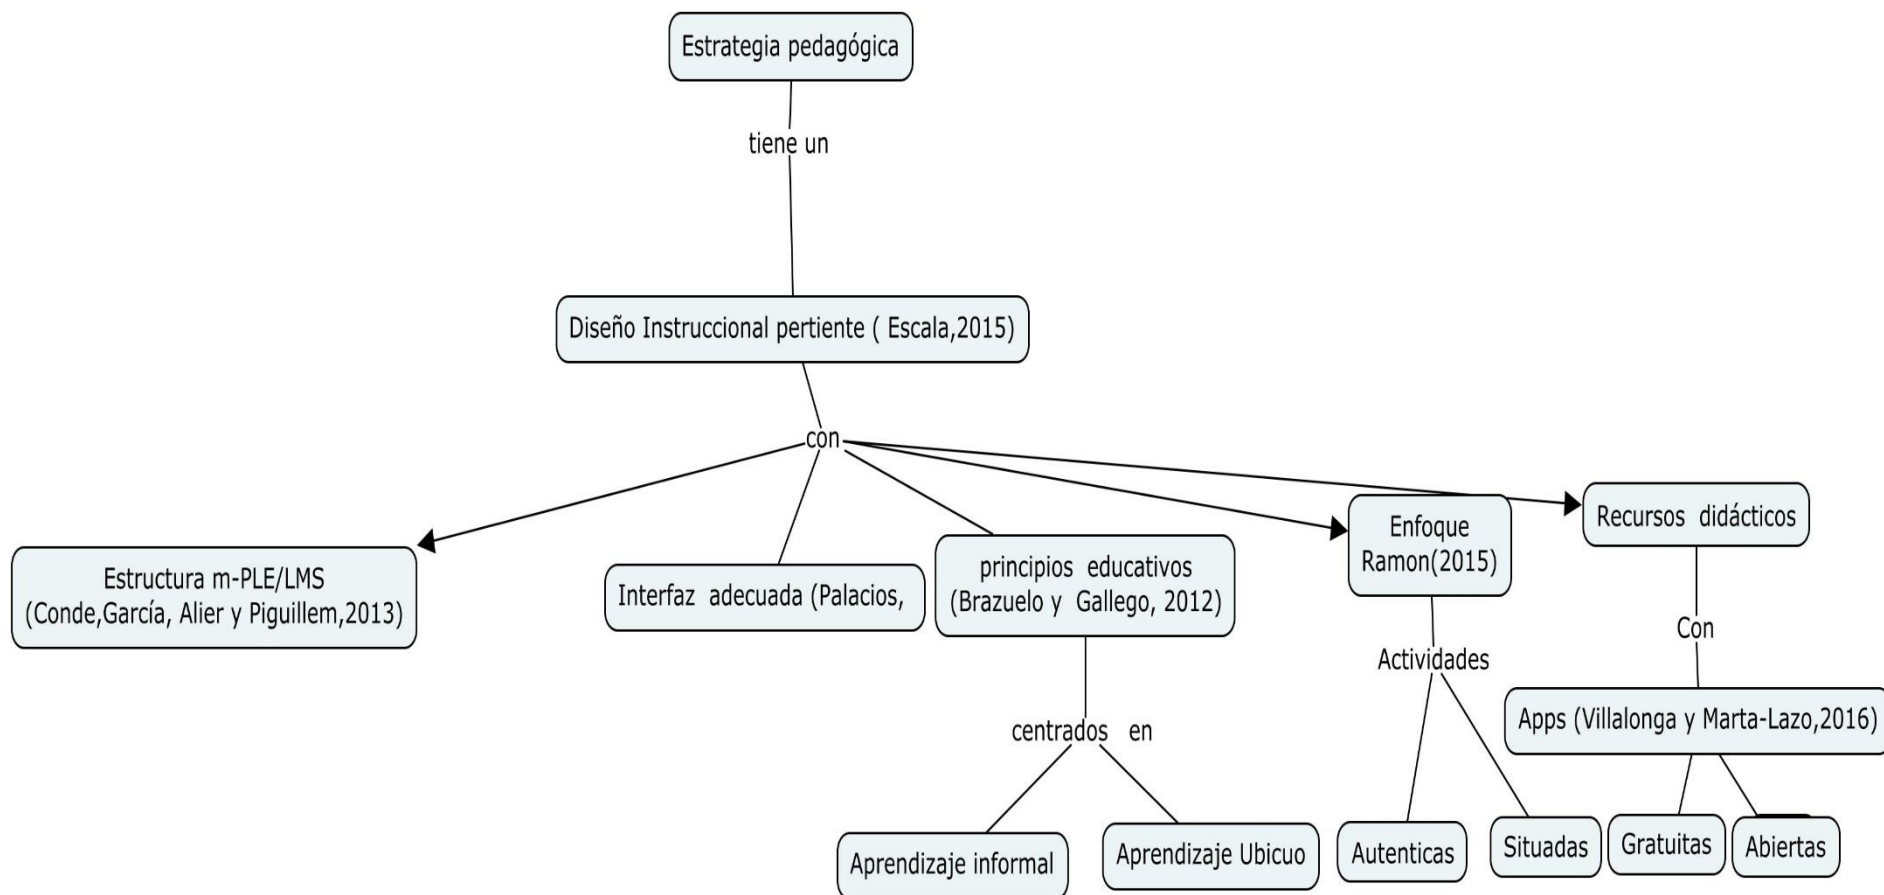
Estrategia pedagógica

tiene un

Diseño Instruccional pertiente ( Escala,2015)

con

Estructura m-PLE/LMS (Conde,García, Alier y Piguillem,2013)

Interfaz adecuada (Palacios,

principios educativos (Brazuelo y Gallego, 2012)

Enfoque Ramon(2015)

Recursos didácticos

centrados en

Aprendizaje informal

Aprendizaje Ubicuo

Actividades

Autenticas

Situadas

Con

Apps (Villalonga y Marta-Lazo,2016)

Gratuitas

Abiertas